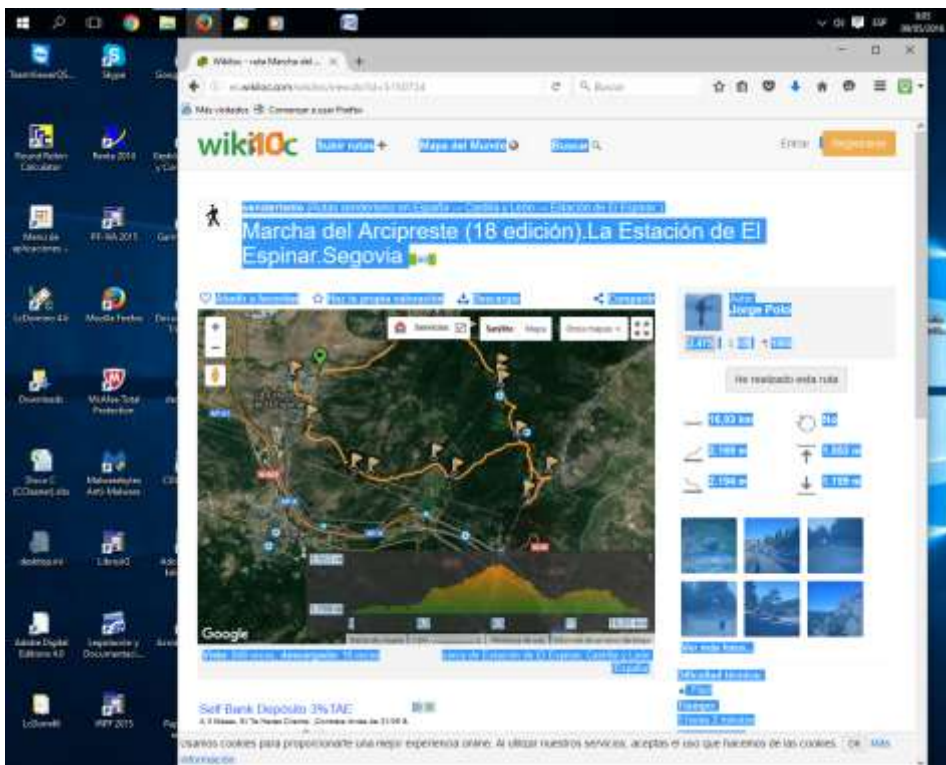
Wikiloc - ruta Marcha del ...

Más visitados Comenzar a usar Firefox

wikiloc Subir rutas + Mapa del Mundo Buscar

Entrar Registrarse

Marcha del Arcipreste (18 edición).La Estación de El Espinar.Segovia

Añadir a favoritos Haz la propia valoración Descargar Compartir

Servicios Satélite Mapa

Autor
Jorge Polo

He realizado esta ruta

Google

Ver más fotos

Self Bank Depósito 3%TAE

usamos cookies para proporcionarte una mejor experiencia online. Al utilizar nuestros servicios, aceptas el uso que hacemos de las cookies. OK Más información

TeamViewer Skype Round Robin Calculator Renta 2014 Menú de aplicaciones PF-RA 2015 LcDownloads Mozilla Firefox Downloads McAfee Total Protection Steve C CCleaner McAfee Anti-Malware desktop.ini Libro2 Adobe Digital Editions 4.0 Impresión y Documentación LcStore IRPF 2015

ESP